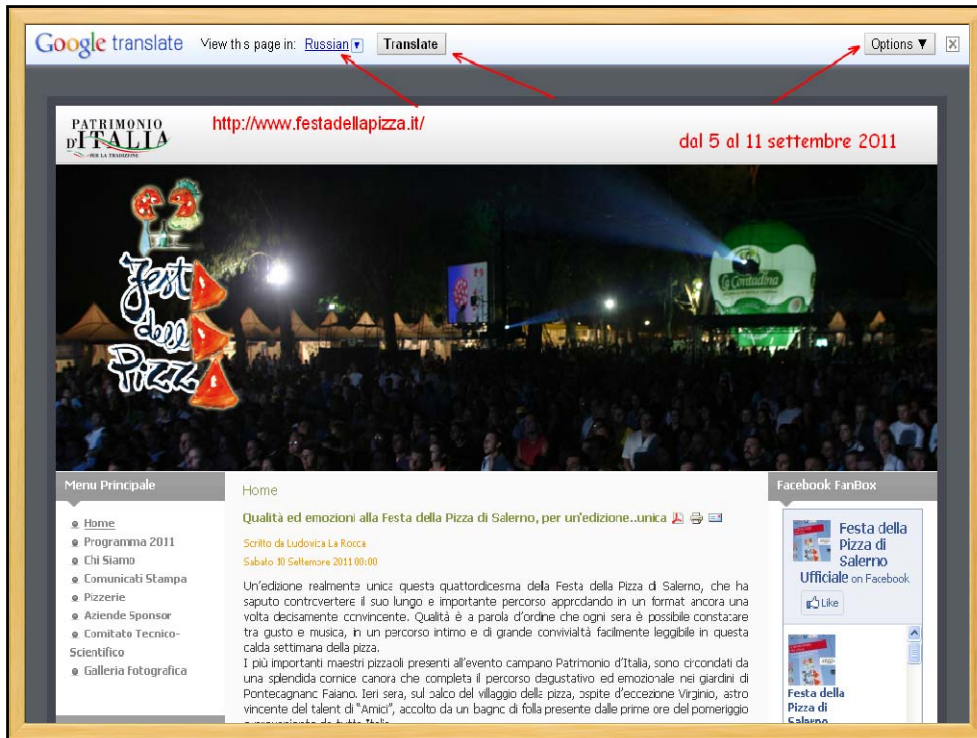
Google translate View this page in: Russian Translate Options ▼ X

PATRIMONIO D'ITALIA PER LA TRADIZIONE

http://www.festadellapizza.it/

dal 5 al 11 settembre 2011

Festa della Pizza

La Contadina

Menu Principale

Home
Programma 2011
Chi Siamo
Comunicati Stampa
Pizzerie
Aziende Sponsor
Comitato Tecnico-Scientifico
Galleria Fotografica

Home

Qualità ed emozioni alla Festa della Pizza di Salerno, per un'edizione..unica

Scritto da Ludovica La Rocca
Sabato 10 Settembre 2011 00:00

Un'edizione realmente unica questa quattordicesima della Festa della Pizza di Salerno, che ha saputo controvertere il suo lungo e importante percorso approdando in un format ancora una volta decisamente convincente. Qualità è la parola d'ordine che ogni sera è possibile constatare tra gusto e musica, in un percorso intimo e di grande convivialità facilmente leggibile in questa calda settimana della pizza.
I più importanti maestri pizzaioli presenti all'evento campano Patrimonio d'Italia, sono circondati da una splendida cornice canora che completa il percorso degustativo ed emozionale nei giardini di Pontecagnano Faiano. Ieri sera, sul palco del villaggio della pizza, ospite d'eccezione Virginio, astro vincente del talent di "Amici", accolto da un bagno di folla presente dalle prime ore del pomeriggio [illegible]

Facebook FanBox

Festa della Pizza di Salerno Ufficiale on Facebook

Like

Festa della Pizza di Salerno